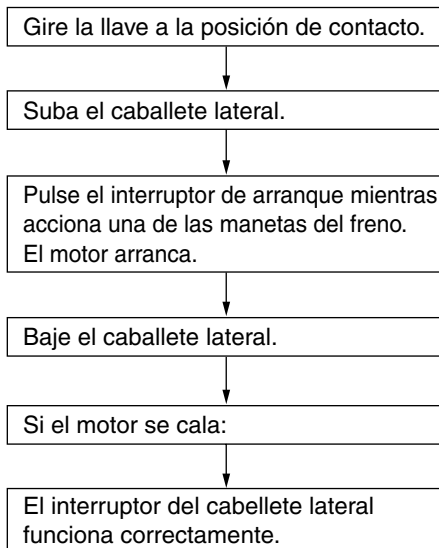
Gire la llave a la posición de contacto.

Suba el caballete lateral.

Pulse el interruptor de arranque mientras acciona una de las manetas del freno.
El motor arranca.

Baje el caballete lateral.

Si el motor se cala:

El interruptor del cabellete lateral funciona correctamente.